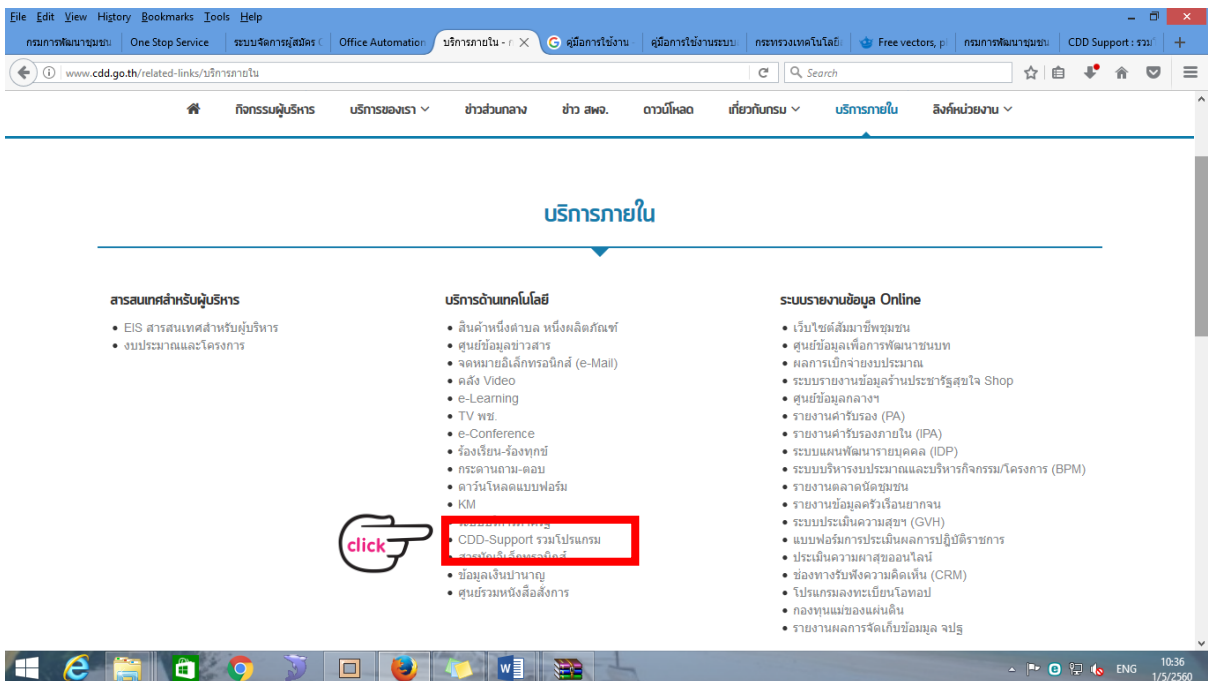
File Edit View History Bookmarks Tools Help

กรมการพัฒนาชุมชน | One Stop Service | ระบบจัดการผู้สมัคร | Office Automation | บริการภายใน - | คู่มือการใช้งาน | คู่มือการใช้งานระบบ | กระทรวงเทคโนโลยี | Free vectors, p | กรมการพัฒนาชุมชน | CDD Support : รวม

www.cdd.go.th/related-links/บริการภายใน

Search

กิจกรรมผู้บริหาร | บริการของเรา | ข่าวส่วนกลาง | ข่าว สพจ. | ดาวน์โหลด | เกี่ยวกับกรม | บริการภายใน | ลิงค์หน่วยงาน

บริการภายใน

สารสนเทศสำหรับผู้บริหาร

• EIS สารสนเทศสำหรับผู้บริหาร
• งบประมาณและโครงการ

บริการด้านเทคโนโลยี

• สินค้าหนึ่งตำบล หนึ่งผลิตภัณฑ์
• ศูนย์ข้อมูลข่าวสาร
• จดหมายอิเล็กทรอนิกส์ (e-Mail)
• คลัง Video
• e-Learning
• TV พช.
• e-Conference
• ร้องเรียน-ร้องทุกข์
• กระดานถาม-ตอบ
• ดาวน์โหลดแบบฟอร์ม
• KM
• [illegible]
• CDD-Support รวมโปรแกรม
• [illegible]
• ข้อมูลเงินบำนาญ
• ศูนย์รวมหนังสือสั่งการ

click

ระบบรายงานข้อมูล Online

• เว็บไซต์สัมมาชีพชุมชน
• ศูนย์ข้อมูลเพื่อการพัฒนาชนบท
• ผลการเบิกจ่ายงบประมาณ
• ระบบรายงานข้อมูลร้านประชารัฐสุขใจ Shop
• ศูนย์ข้อมูลกลางฯ
• รายงานคำรับรอง (PA)
• รายงานคำรับรองภายใน (IPA)
• ระบบแผนพัฒนารายบุคคล (IDP)
• ระบบบริหารงบประมาณและบริหารกิจกรรม/โครงการ (BPM)
• รายงานตลาดนัดชุมชน
• รายงานข้อมูลครัวเรือนยากจน
• ระบบประเมินความสุขฯ (GVH)
• แบบฟอร์มการประเมินผลการปฏิบัติราชการ
• ประเมินความผาสุขออนไลน์
• ช่องทางรับฟังความคิดเห็น (CRM)
• โปรแกรมลงทะเบียนโอทอป
• กองทุนแม่ของแผ่นดิน
• รายงานผลการจัดเก็บข้อมูล จปฐ

ENG 10:36 1/5/2560